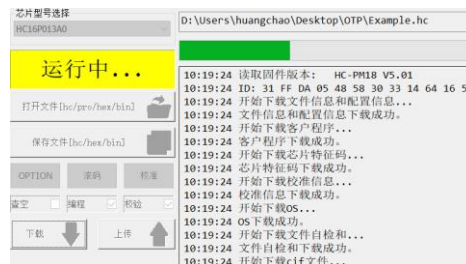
芯片型号选择
HC16P013A0

D:\Users\huangchao\Desktop\OTP\Example.hc

运行中...

打开文件[hc/pro/hex/bin]

保存文件[hc/hex/bin]

OPTION 滚码 校准

查空 编程 校验

下载 上传

10:19:24 读取固件版本: HC-PM18 V5.01
10:19:24 ID: 31 FF DA 05 48 58 30 33 14 64 16 5
10:19:24 开始下载文件信息和配置信息...
10:19:24 文件信息和配置信息下载成功。
10:19:24 开始下载客户程序...
10:19:24 客户程序下载成功。
10:19:24 开始下载芯片特征码...
10:19:24 芯片特征码下载成功。
10:19:24 开始下载校准信息...
10:19:24 校准信息下载成功。
10:19:24 开始下载OS...
10:19:24 OS下载成功。
10:19:24 开始下载文件自检和...
10:19:24 文件自检和下载成功。
10:19:24 开始下载cif文件...